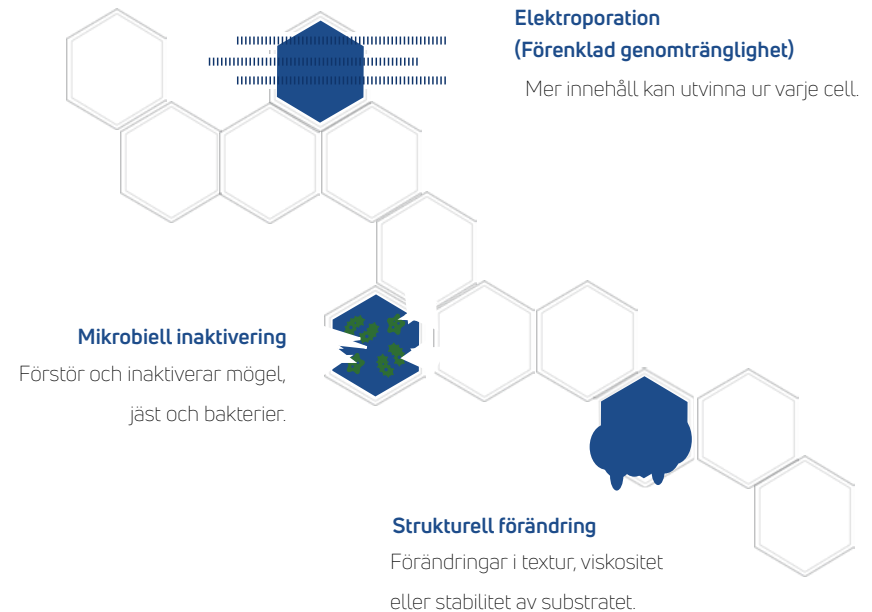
Elektroporation
(Förenklad genomtränglighet)

Mer innehåll kan utvinna ur varje cell.

Mikrobiell inaktivering

Förstör och inaktiverar mögel, jäst och bakterier.

Strukturell förändring

Förändringar i textur, viskositet eller stabilitet av substratet.